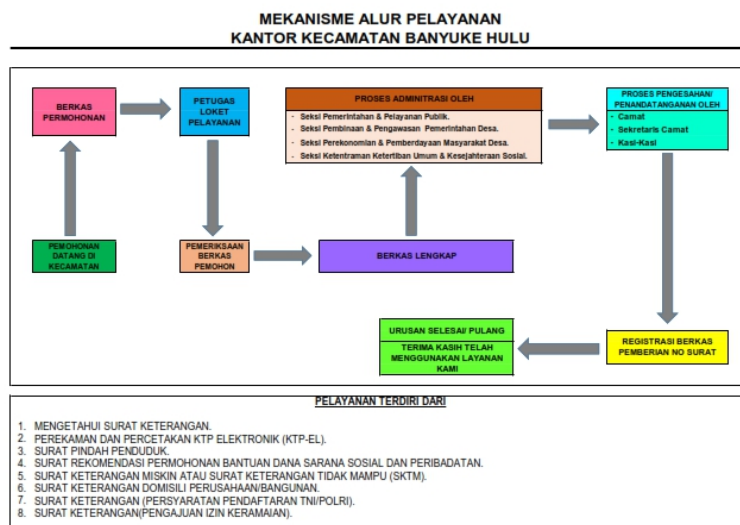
MEKANISME ALUR PELAYANAN
KANTOR KECAMATAN BANYUKE HULU

BERKAS PERMOHONAN

PETUGAS LOKET PELAYANAN

PROSES ADMINITRASI OLEH

- Seksi Pemerintahan & Pelayanan Publik.
- Seksi Pembinaan & Pengawasan Pemerintahan Desa.
- Seksi Perekonomian & Pemberdayaan Masyarakat Desa.
- Seksi Ketentraman Ketertiban Umum & Kesejahteraan Sosial.

PROSES PENGESAHAN/ PENANDATANGANAN OLEH
- Camat
- Sekretaris Camat
- Kasi-Kasi

PEMOHONAN DATANG DI KECAMATAN

PEMERIKSAAN BERKAS PEMOHON

BERKAS LENGKAP

URUSAN SELESAI/ PULANG

TERIMA KASIH TELAH MENGGUNAKAN LAYANAN KAMI

REGISTRASI BERKAS PEMBERIAN NO SURAT

PELAYANAN TERDIRI DARI

1. MENGETAHUI SURAT KETERANGAN.
2. PEREKAMAN DAN PERCETAKAN KTP ELEKTRONIK (KTP-EL).
3. SURAT PINDAH PENDUDUK.
4. SURAT REKOMENDASI PERMOHONAN BANTUAN DANA SARANA SOSIAL DAN PERIBADATAN.
5. SURAT KETERANGAN MISKIN ATAU SURAT KETERANGAN TIDAK MAMPU (SKTM).
6. SURAT KETERANGAN DOMISILI PERUSAHAAN/BANGUNAN.
7. SURAT KETERANGAN (PERSYARATAN PENDAFTARAN TNI/POLRI).
8. SURAT KETERANGAN(PENGAJUAN IZIN KERAMAIAN).